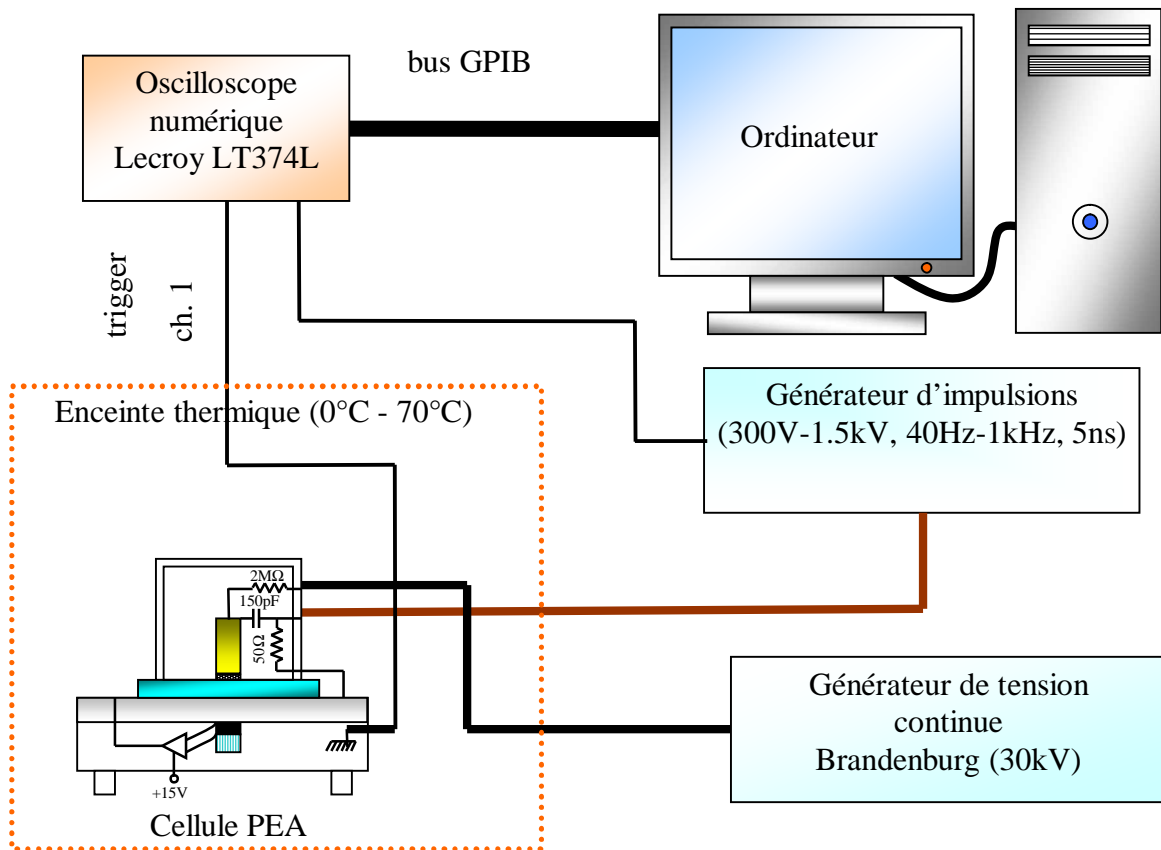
Oscilloscope numérique Lecroy LT374L

bus GPIB

Ordinateur

trigger

ch. 1

Enceinte thermique (0°C - 70°C)

Générateur d'impulsions (300V-1.5kV, 40Hz-1kHz, 5ns)

2MΩ

150pF

50Ω

Générateur de tension continue Brandenburg (30kV)

+15V

Cellule PEA